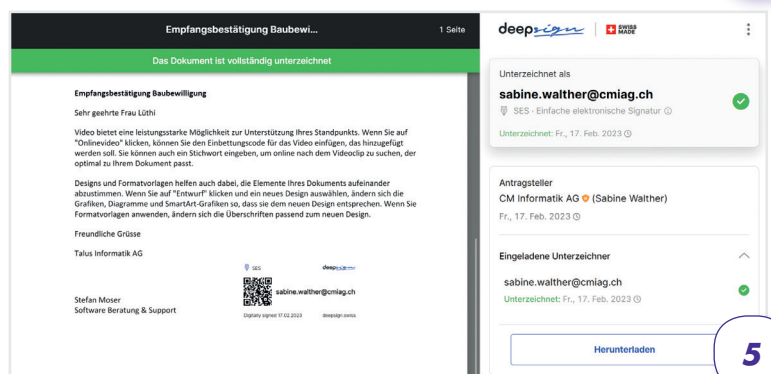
Empfangsbestätigung Baubewi...

1 Seite

Das Dokument ist vollständig unterzeichnet

Empfangsbestätigung Baubewilligung

Sehr geehrte Frau Lüthi

Video bietet eine leistungsstarke Möglichkeit zur Unterstützung Ihres Standpunkts. Wenn Sie auf "Onlinevideo" klicken, können Sie den Einbettungscode für das Video einfügen, das hinzugefügt werden soll. Sie können auch ein Stichwort eingeben, um online nach dem Videoclip zu suchen, der optimal zu Ihrem Dokument passt.

Designs und Formatvorlagen helfen auch dabei, die Elemente Ihres Dokuments aufeinander abzustimmen. Wenn Sie auf "Entwurf" klicken und ein neues Design auswählen, ändern sich die Grafiken, Diagramme und SmartArt-Grafiken so, dass sie dem neuen Design entsprechen. Wenn Sie Formatvorlagen anwenden, ändern sich die Überschriften passend zum neuen Design.

Freundliche Grüsse

Talus Informatik AG

SES

deepsign

sabine.walther@cmiag.ch

Digitally signed 17.02.2023

deepsign.swiss

Stefan Moser
Software Beratung & Support

deepsign

SWISS MADE

Unterzeichnet als

sabine.walther@cmiag.ch

SES - Einfache elektronische Signatur

Unterzeichnet: Fr., 17. Feb. 2023

Antragsteller

CM Informatik AG (Sabine Walther)

Fr., 17. Feb. 2023

Eingeladene Unterzeichner

sabine.walther@cmiag.ch

Unterzeichnet: Fr., 17. Feb. 2023

Herunterladen

5